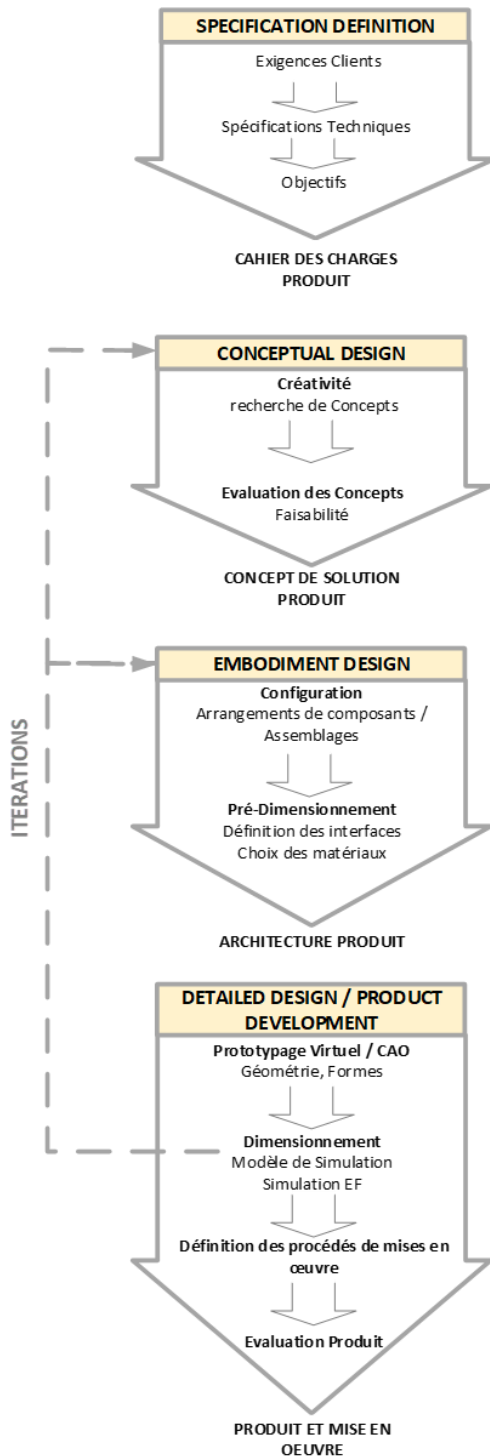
SPECIFICATION DEFINITION

Exigences Clients

Spécifications Techniques

Objectifs

CAHIER DES CHARGES PRODUIT

CONCEPTUAL DESIGN

Créativité
recherche de Concepts

Evaluation des Concepts
Faisabilité

CONCEPT DE SOLUTION PRODUIT

ITERATIONS

EMBODIMENT DESIGN

Configuration
Arrangements de composants / Assemblages

Pré-Dimensionnement
Définition des interfaces
Choix des matériaux

ARCHITECTURE PRODUIT

DETAILED DESIGN / PRODUCT DEVELOPMENT

Prototypage Virtuel / CAO
Géométrie, Formes

Dimensionnement
Modèle de Simulation
Simulation EF

Définition des procédés de mises en œuvre

Evaluation Produit

PRODUIT ET MISE EN OEUVRE